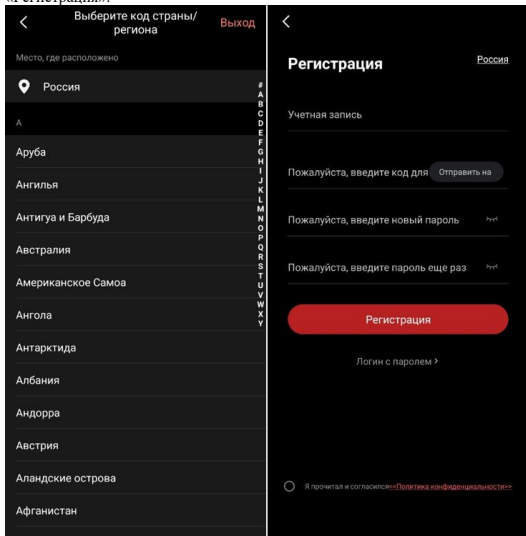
«Регистрация»

<
Выберите код страны/ регион
Выход

Место, где расположено

Россия

A

Аруба

Ангилья

Антигуа и Барбуда

Австралия

Американское Самоа

Ангола

Антарктида

Албания

Андорра

Австрия

Аландские острова

Афганистан

#
A
B
C
D
E
F
G
H
I
J
K
L
M
N
O
P
Q
R
S
T
U
V
W
X
Y

<

Регистрация

Россия

Учетная запись

Пожалуйста, введите код для
Отправить на

Пожалуйста, введите новый пароль

Пожалуйста, введите пароль еще раз

Регистрация

Логин с паролем >

Я прочитал и согласился<<Политика конфиденциальности>>